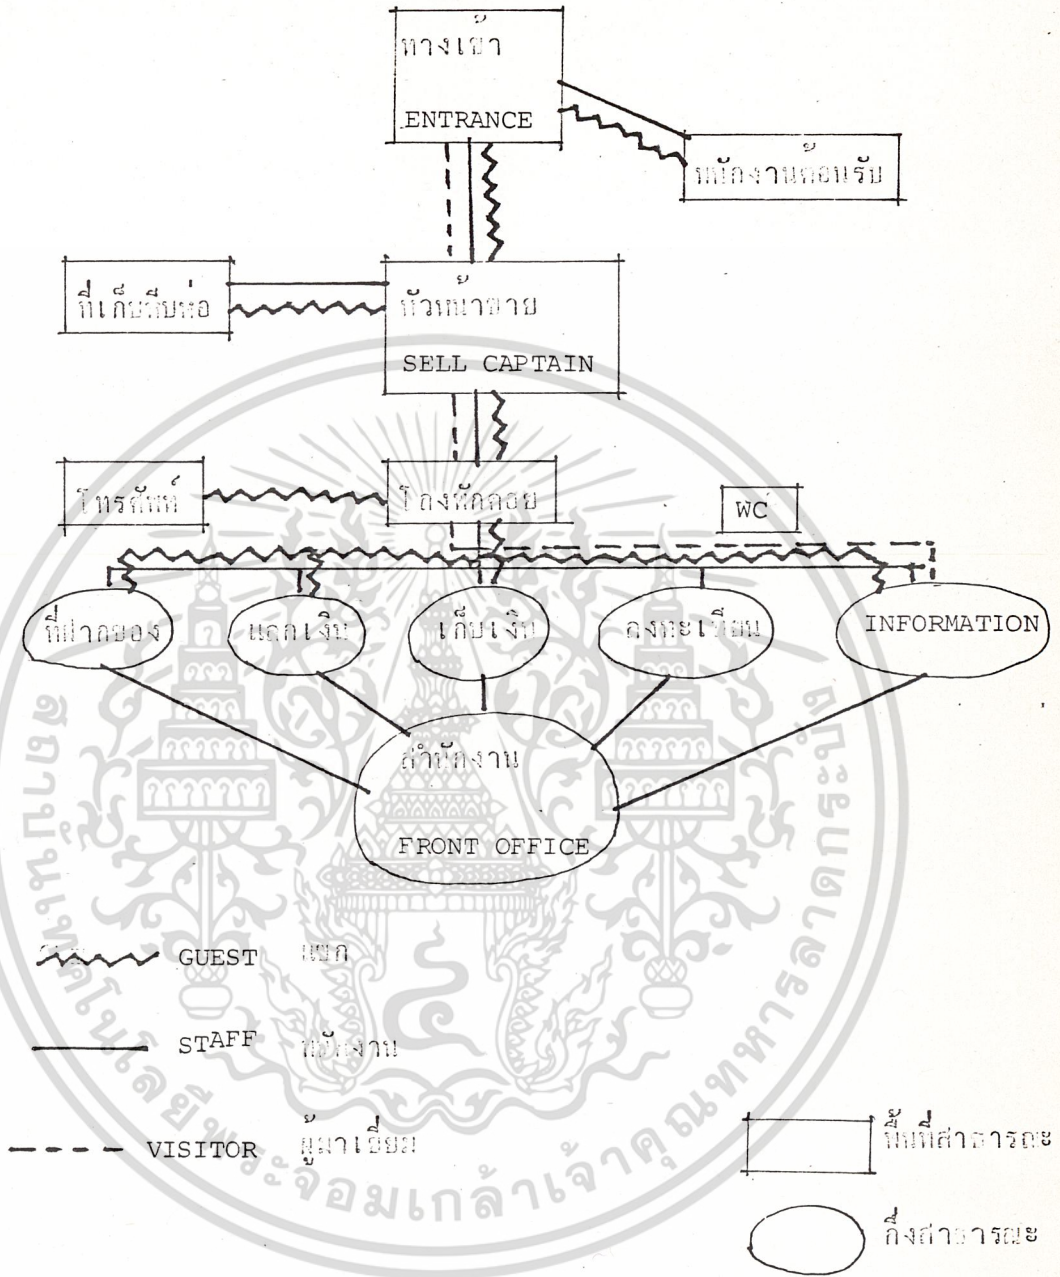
ทางเข้า
ENTRANCE

พนักงานต้อนรับ

ที่เก็บรีบห่อ

หัวหน้าขาย
SELL CAPTAIN

โทรศัพท์

โถงพักคอย

WC

ที่ฝากของ

แลกเงิน

เก็บเงิน

ลงทะเบียน

INFORMATION

สำนักงาน
FRONT OFFICE

GUEST แขก

STAFF พนักงาน

VISITOR ผู้มาเยี่ยม

พื้นที่สาธารณะ

กึ่งสาธารณะ

มหาวิทยาลัยเทคโนโลยีพระจอมเกล้าเจ้าคุณทหารลาดกระบัง